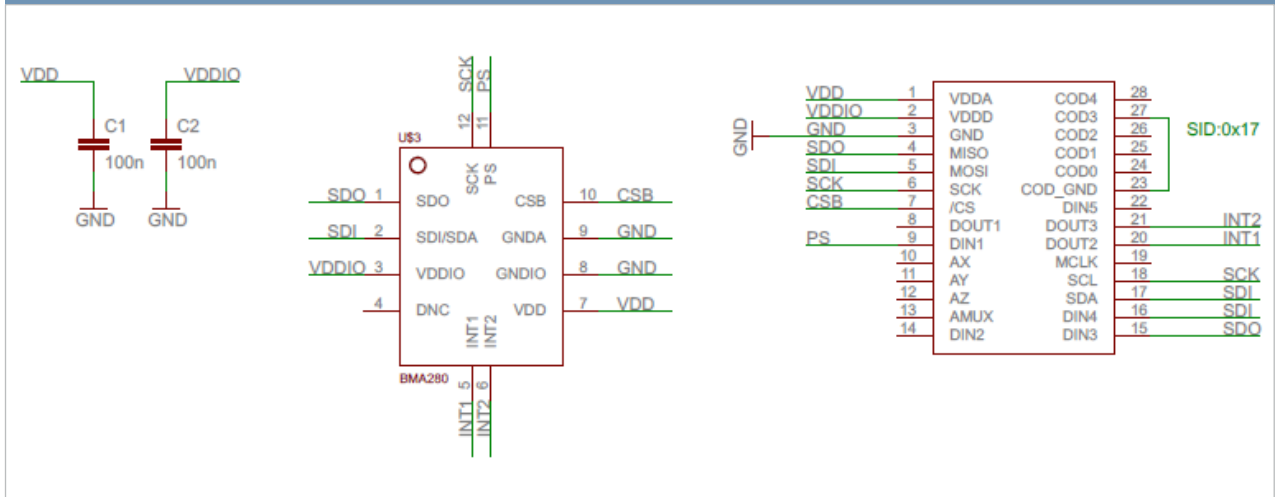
VDD
C1
100n
GND

VDDIO
C2
100n
GND

SCK
PS
12 11
U$3
SCK
PS
SDO 1 SDO
SDI 2 SDI/SDA
VDDIO 3 VDDIO
4 DNC
CSB 10 CSB
GNDA 9 GND
GNDIO 8 GND
VDD 7 VDD
INT1
INT2
BMA280
5 6
INT1
INT2

GND

| | | | | | |
|---|---|---|---|---|---|
| VDD | 1 | VDDA | COD4 | 28 | |
| VDDIO | 2 | VDDD | COD3 | 27 | |
| GND | 3 | GND | COD2 | 26 | |
| SDO | 4 | MISO | COD1 | 25 | |
| SDI | 5 | MOSI | COD0 | 24 | |
| SCK | 6 | SCK | COD_GND | 23 | |
| CSB | 7 | /CS | DIN5 | 22 | |
| | 8 | DOUT1 | DOUT3 | 21 | INT2 |
| PS | 9 | DIN1 | DOUT2 | 20 | INT1 |
| | 10 | AX | MCLK | 19 | |
| | 11 | AY | SCL | 18 | SCK |
| | 12 | AZ | SDA | 17 | SDI |
| | 13 | AMUX | DIN4 | 16 | SDI |
| | 14 | DIN2 | DIN3 | 15 | SDO |

SID:0x17